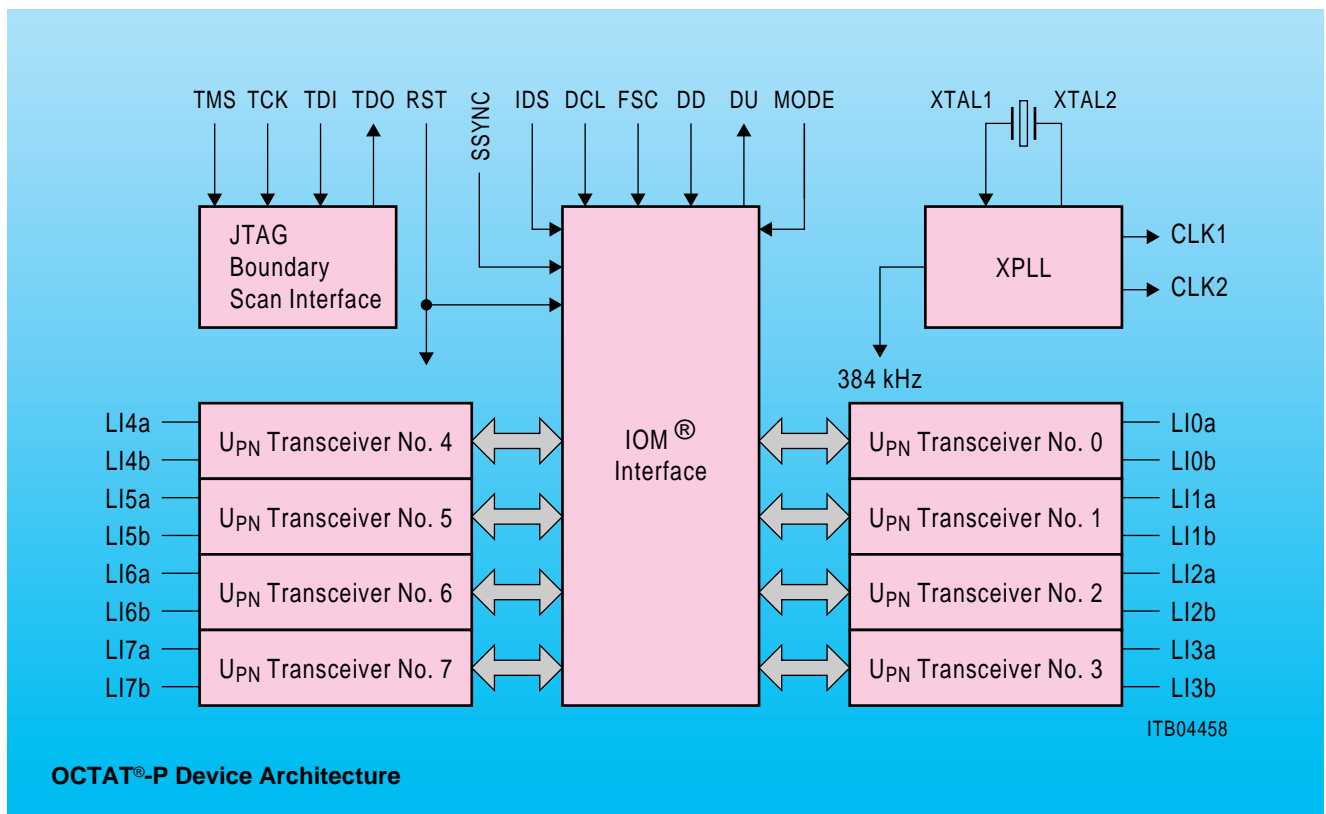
TMS TCK TDI TDO RST

SSYNC

IDS DCL FSC DD DU MODE

XTAL1 XTAL2

JTAG Boundary Scan Interface

XPLL

CLK1

CLK2

384 kHz

IOM ® Interface

LI4a
LI4b
LI5a
LI5b
LI6a
LI6b
LI7a
LI7b

$U_{PN}$ Transceiver No. 4

$U_{PN}$ Transceiver No. 5

$U_{PN}$ Transceiver No. 6

$U_{PN}$ Transceiver No. 7

$U_{PN}$ Transceiver No. 0

$U_{PN}$ Transceiver No. 1

$U_{PN}$ Transceiver No. 2

$U_{PN}$ Transceiver No. 3

LI0a
LI0b
LI1a
LI1b
LI2a
LI2b
LI3a
LI3b

ITB04458

OCTAT®-P Device Architecture